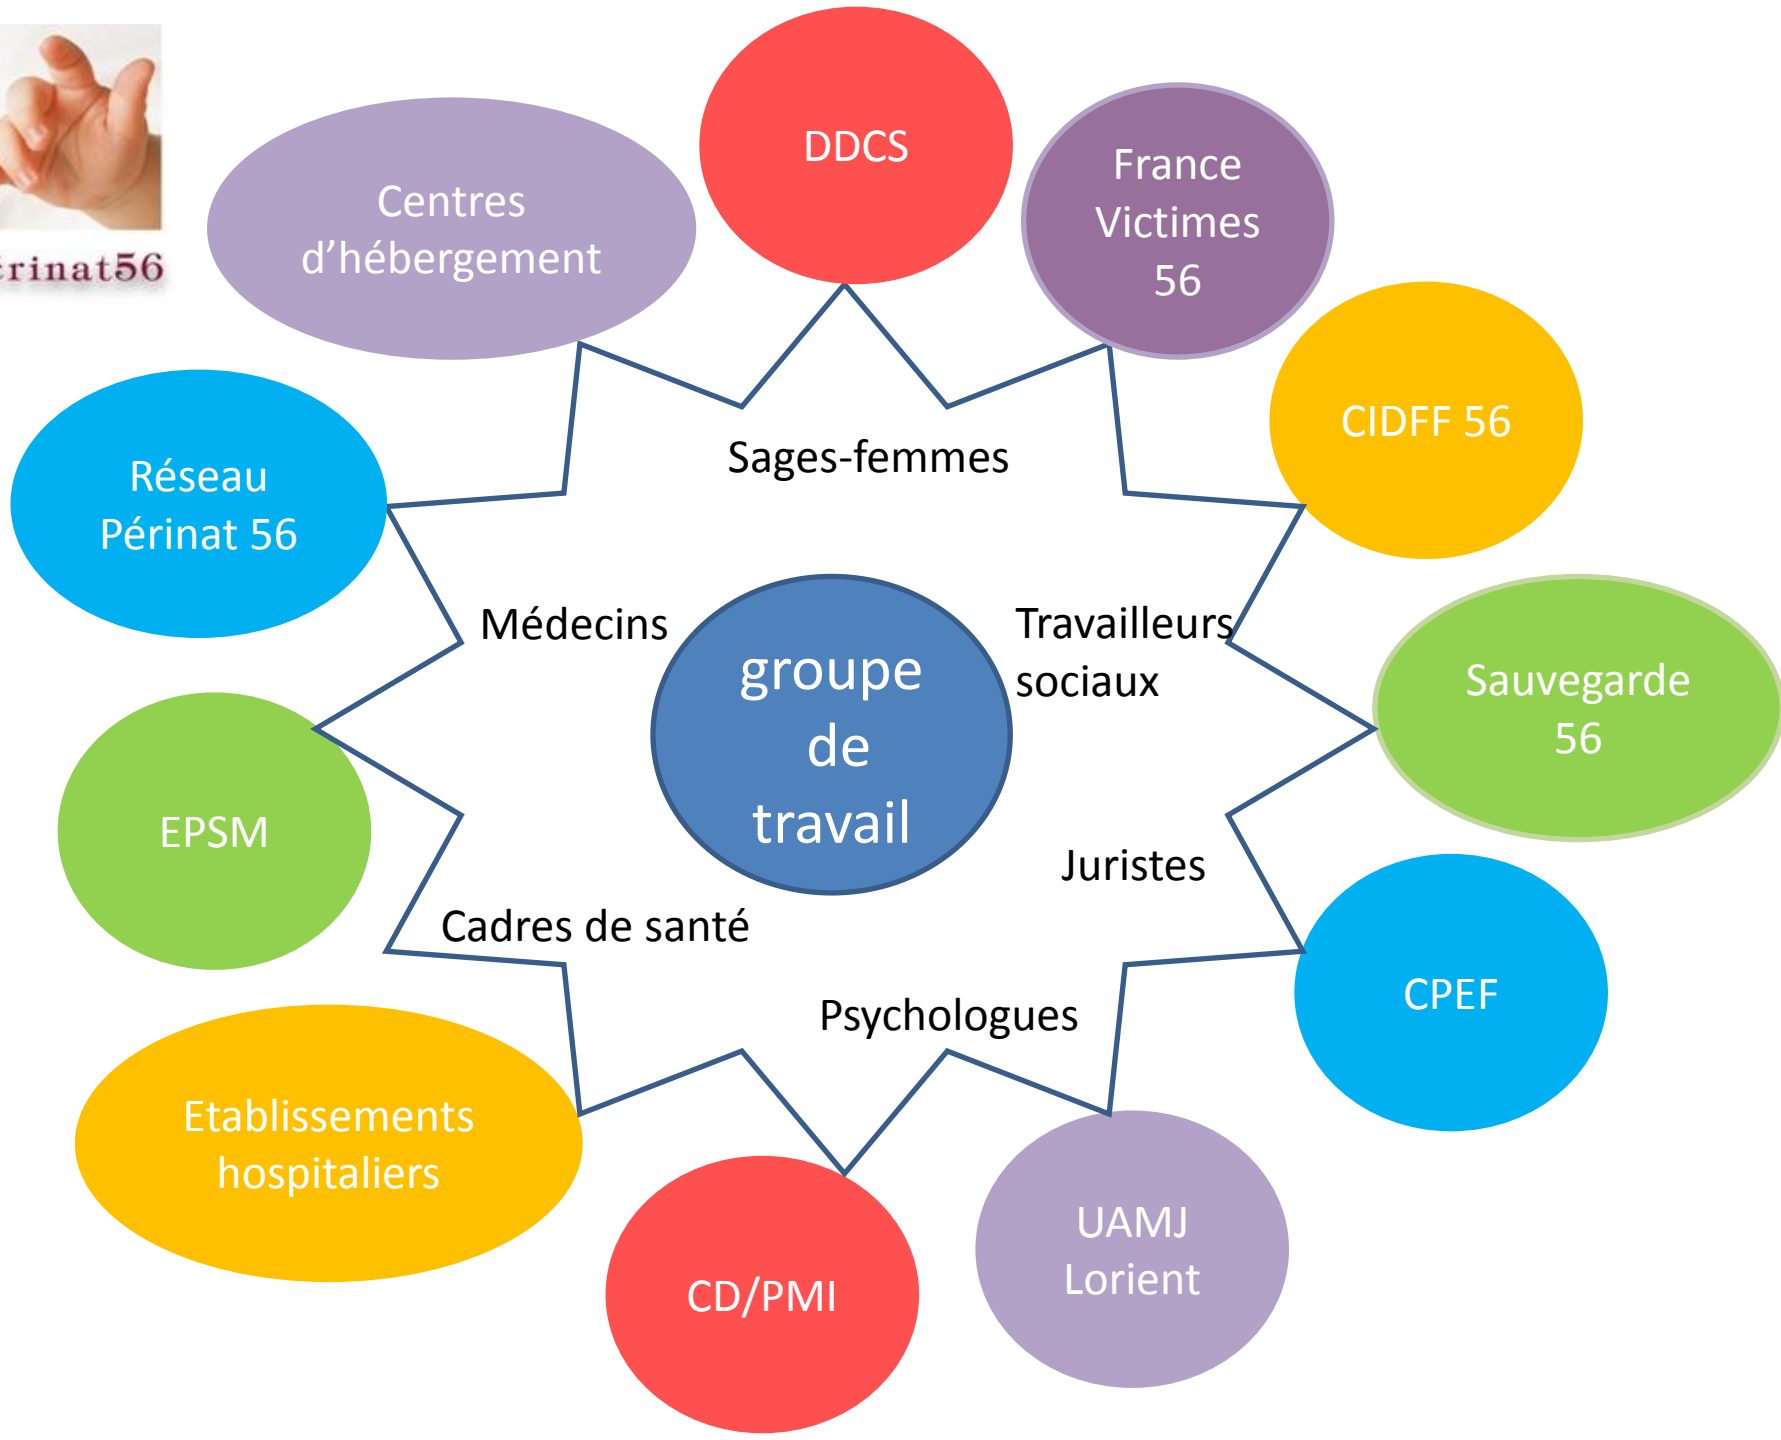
rinat56

Centres d'hébergement

DDCS

France Victimes 56

CIDFF 56

Sages-femmes

Réseau Périnat 56

Médecins

groupe de travail

Travailleurs sociaux

Sauvegarde 56

EPSM

Juristes

Cadres de santé

CPEF

Psychologues

Etablissements hospitaliers

CD/PMI

UAMJ Lorient